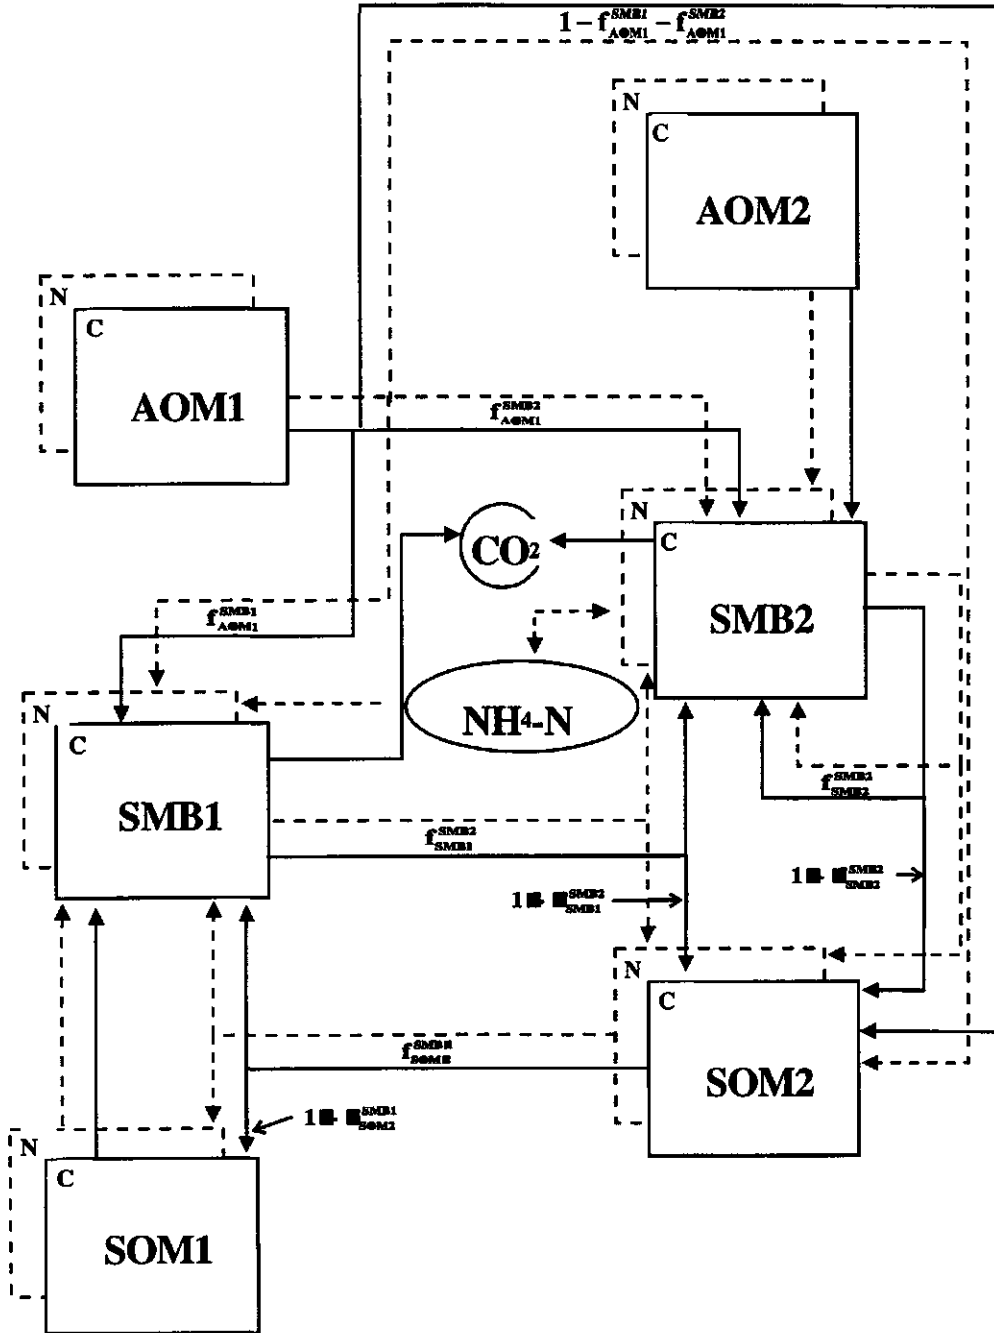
$1 - f_{AOM1}^{SMB1} - f_{AOM1}^{SMB2}$

N
C
AOM2

N
C
AOM1

$f_{AOM1}^{SMB2}$

$CO_2$

N
C
SMB2

$f_{AOM1}^{SMB1}$

$NH_4$-N

N
C
SMB1

$f_{SMB2}^{SMB2}$

$f_{SMB1}^{SMB2}$

1■ ■$_{SMB1}^{SMB2}$

1■ ■$_{SMB2}^{SMB2}$

N
C
SOM2

$f_{SOM2}^{SMB1}$

1■ ■$_{SOM2}^{SMB1}$

N
C
SOM1